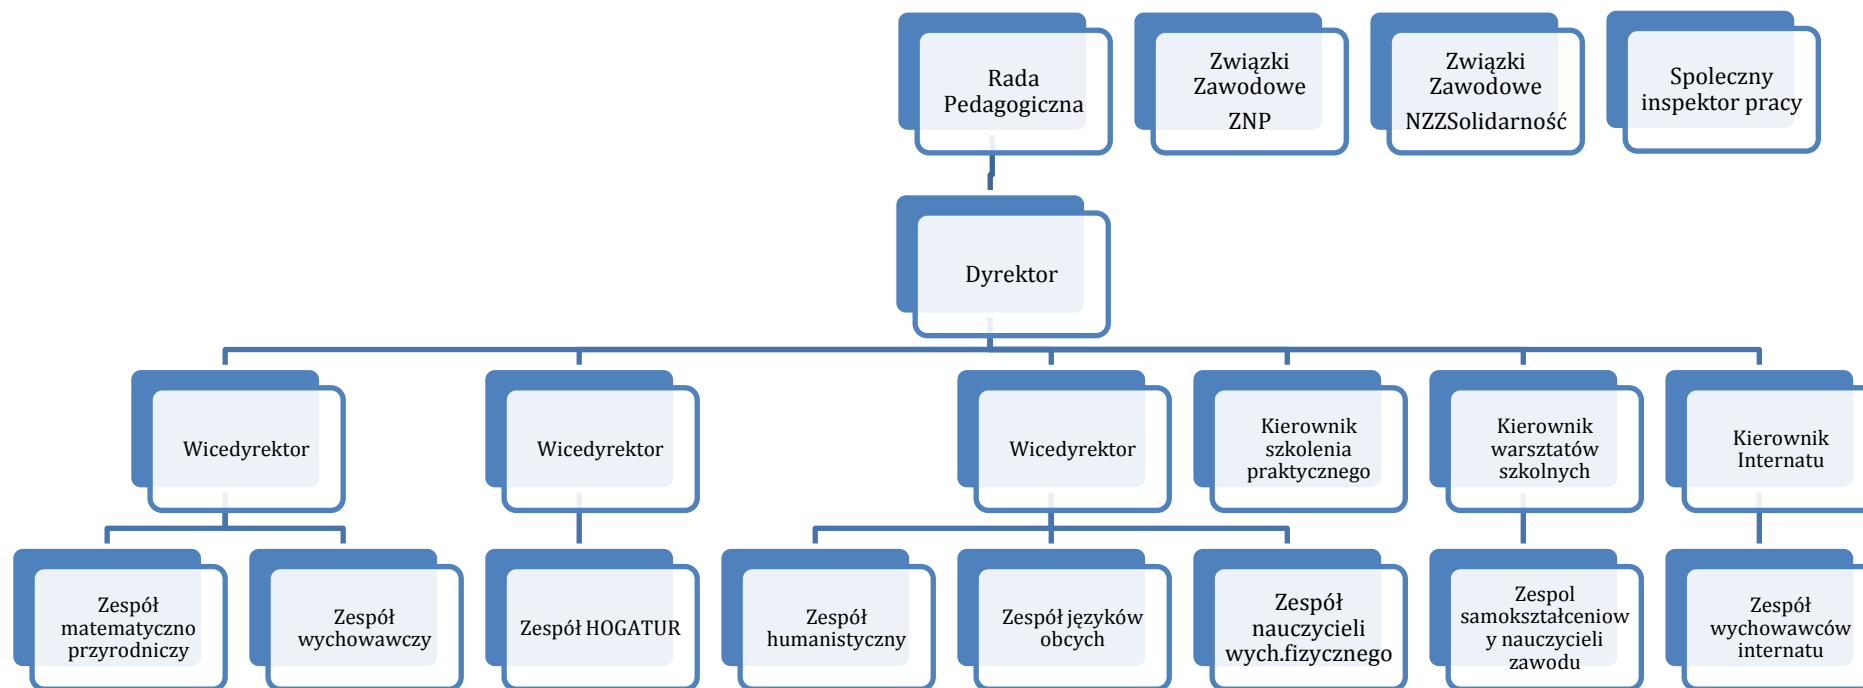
Rada Pedagogiczna

Związki Zawodowe ZNP

Związki Zawodowe NZZSolidarność

Spoleczny inspektor pracy

Dyrektor

Wicedyrektor

Wicedyrektor

Wicedyrektor

Kierownik szkolenia praktycznego

Kierownik warsztatów szkolnych

Kierownik Internatu

Zespół matematyczno przyrodniczy

Zespół wychowawczy

Zespół HOGATUR

Zespół humanistyczny

Zespół języków obcych

Zespół nauczycieli wych.fizycznego

Zespol samokształceniowy nauczycieli zawodu

Zespół wychowawców internatu